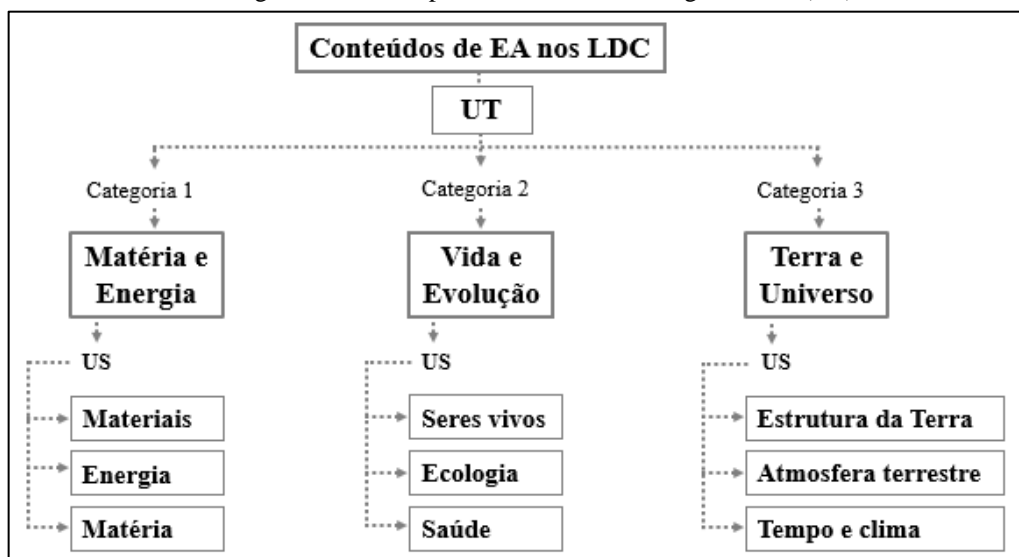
Conteúdos de EA nos LDC

UT

Categoria 1

Matéria e Energia

US

Materiais

Energia

Matéria

Categoria 2

Vida e Evolução

US

Seres vivos

Ecologia

Saúde

Categoria 3

Terra e Universo

US

Estrutura da Terra

Atmosfera terrestre

Tempo e clima